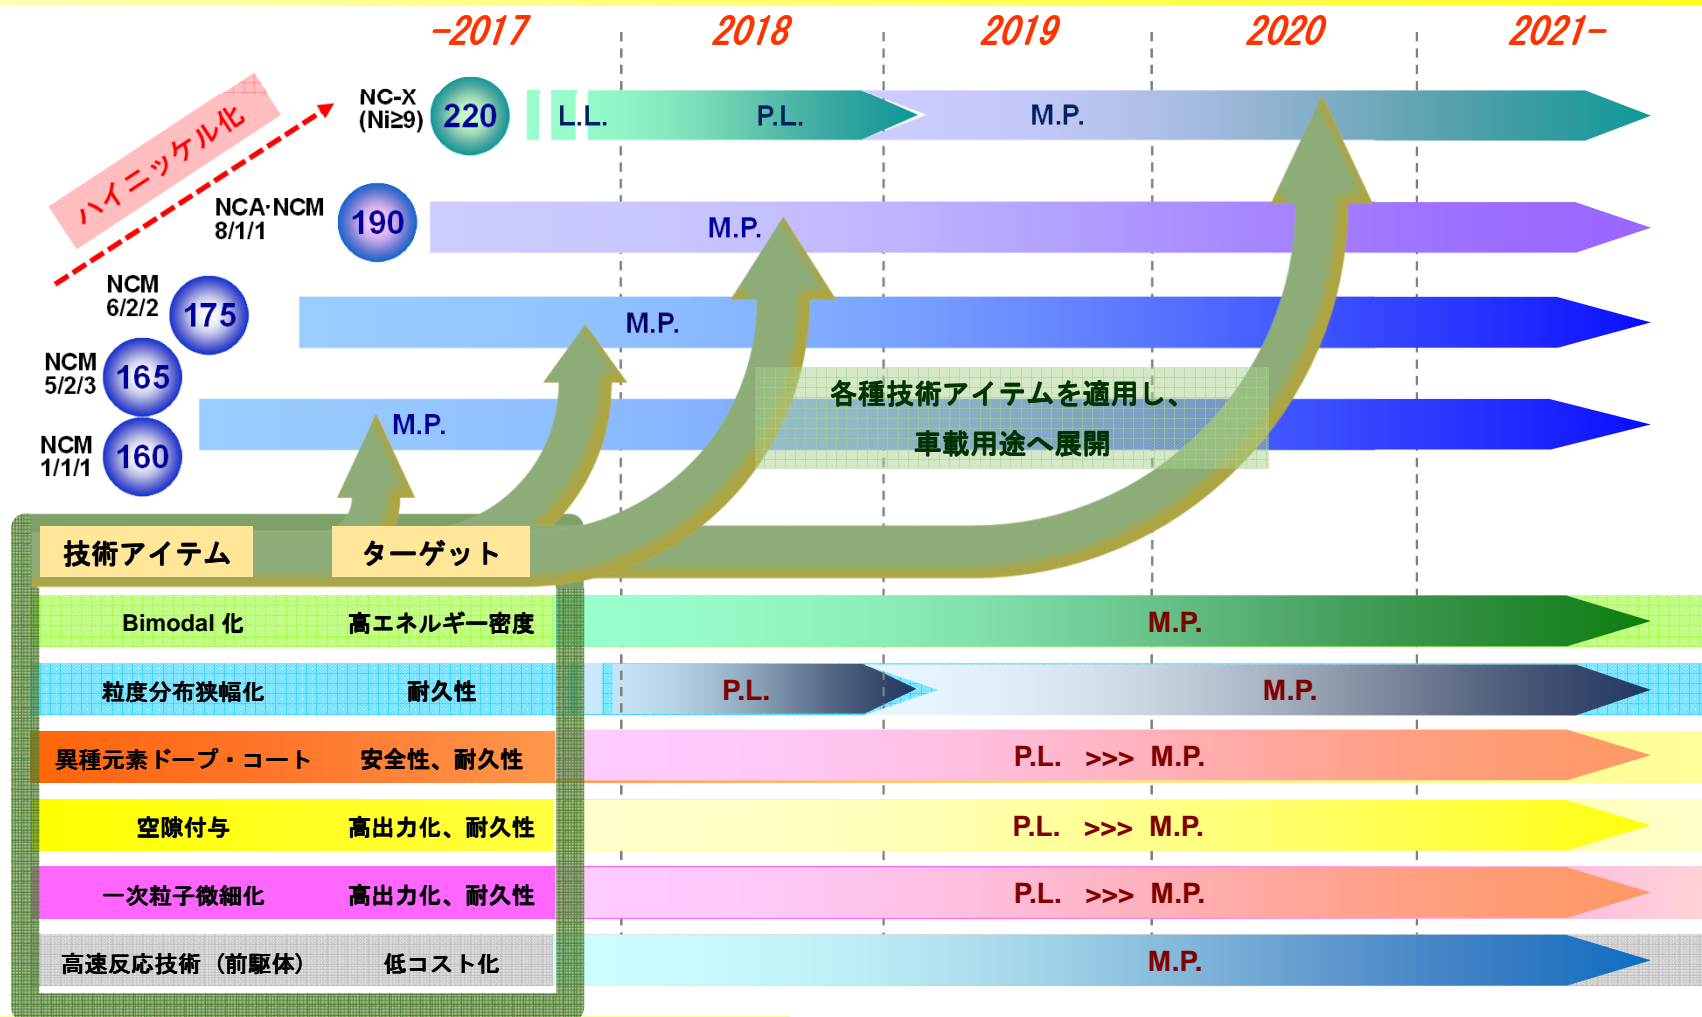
-2017 2018 2019 2020 2021-

ハイニッケル化

NC-X (Ni≥9) 220 L.L. P.L. M.P.

NCA·NCM 8/1/1 190 M.P.

NCM 6/2/2 175 M.P.

NCM 5/2/3 165

NCM 1/1/1 160 M.P.

各種技術アイテムを適用し、
車載用途へ展開

| 技術アイテム | ターゲット | |
|---|---|---|
| Bimodal 化 | 高エネルギー密度 | M.P. |
| 粒度分布狭幅化 | 耐久性 | P.L. M.P. |
| 異種元素ドープ・コート | 安全性、耐久性 | P.L. >>> M.P. |
| 空隙付与 | 高出力化、耐久性 | P.L. >>> M.P. |
| 一次粒子微細化 | 高出力化、耐久性 | P.L. >>> M.P. |
| 高速反応技術（前駆体） | 低コスト化 | M.P. |